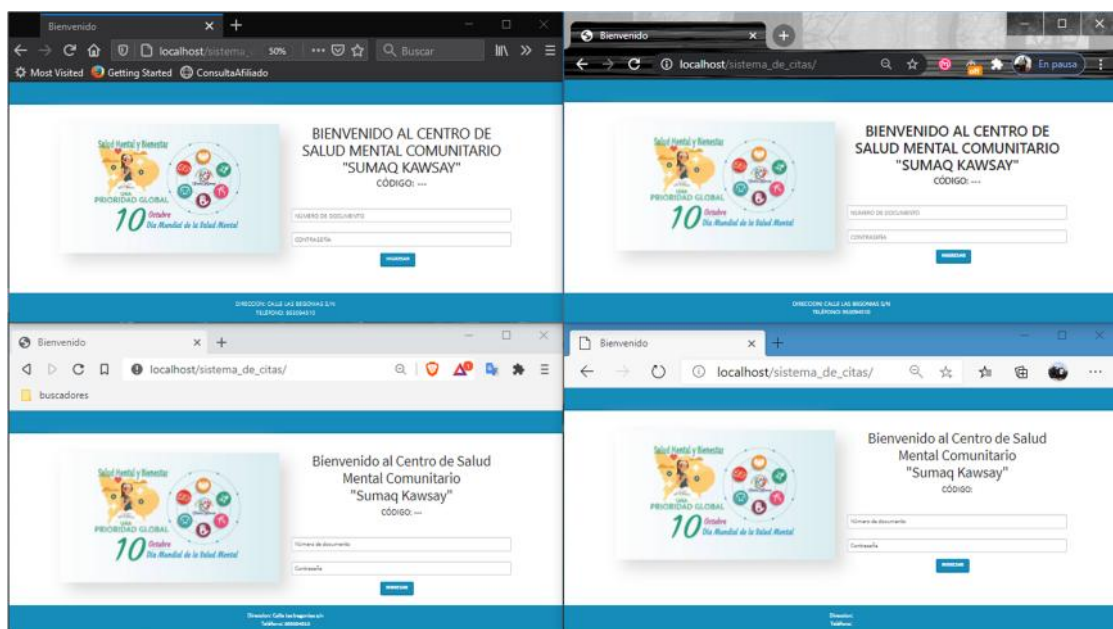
Bienvenido
localhost/sistema_
50%
Buscar
Most Visited
Getting Started
ConsultaAfiliado

Salud Mental y Bienestar
UNA PRIORIDAD GLOBAL
10 Octubre Día Mundial de la Salud Mental

BIENVENIDO AL CENTRO DE SALUD MENTAL COMUNITARIO "SUMAQ KAWSAY"
CÓDIGO: ---

NÚMERO DE DOCUMENTO
CONTRASEÑA
INGRESAR

DIRECCION: CALLE LAS BEGONIAS S/N
TELEFONO: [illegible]

Bienvenido
localhost/sistema_de_citas/
En pausa

Salud Mental y Bienestar
UNA PRIORIDAD GLOBAL
10 Octubre Día Mundial de la Salud Mental

BIENVENIDO AL CENTRO DE SALUD MENTAL COMUNITARIO "SUMAQ KAWSAY"
CÓDIGO: ---

NÚMERO DE DOCUMENTO
CONTRASEÑA
INGRESAR

DIRECCION: CALLE LAS BEGONIAS S/N
TELEFONO: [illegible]

Bienvenido
localhost/sistema_de_citas/
buscadores

Salud Mental y Bienestar
UNA PRIORIDAD GLOBAL
10 Octubre Día Mundial de la Salud Mental

Bienvenido al Centro de Salud Mental Comunitario "Sumaq Kawsay"
CÓDIGO: ---

Número de documento
Contraseña
INGRESAR

Direccion: Calle las begonias s/n
Telefono: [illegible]

Bienvenido
localhost/sistema_de_citas/

Salud Mental y Bienestar
UNA PRIORIDAD GLOBAL
10 Octubre Día Mundial de la Salud Mental

Bienvenido al Centro de Salud Mental Comunitario "Sumaq Kawsay"
CÓDIGO:

Número de documento
Contraseña
INGRESAR

Direccion:
Telefono: